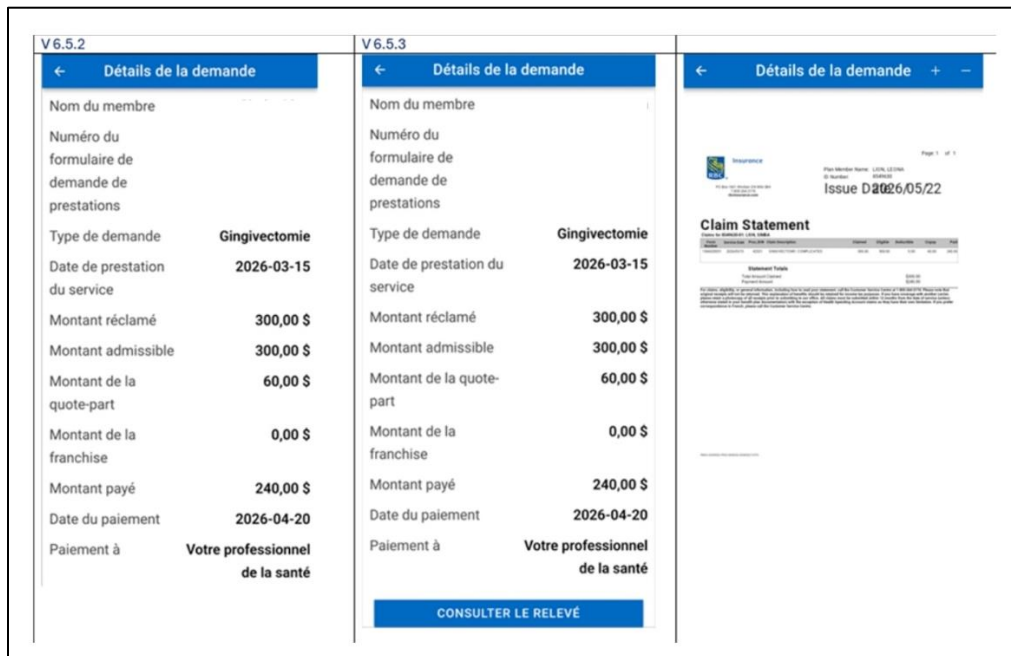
V 6.5.2

← Détails de la demande

Nom du membre

Numéro du formulaire de demande de prestations

Type de demande Gingivectomie

Date de prestation du service 2026-03-15

Montant réclamé 300,00 $

Montant admissible 300,00 $

Montant de la quote-part 60,00 $

Montant de la franchise 0,00 $

Montant payé 240,00 $

Date du paiement 2026-04-20

Paiement à Votre professionnel de la santé

V 6.5.3

← Détails de la demande

Nom du membre

Numéro du formulaire de demande de prestations

Type de demande Gingivectomie

Date de prestation du service 2026-03-15

Montant réclamé 300,00 $

Montant admissible 300,00 $

Montant de la quote-part 60,00 $

Montant de la franchise 0,00 $

Montant payé 240,00 $

Date du paiement 2026-04-20

Paiement à Votre professionnel de la santé

CONSULTER LE RELEVÉ

← Détails de la demande + −

RBC Insurance

Page 1 of 1

Plan Member Name: LEAL LEONA

ID Number: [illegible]

Issue Date: 2026/05/22

Claim Statement

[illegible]

Statement Totals

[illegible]